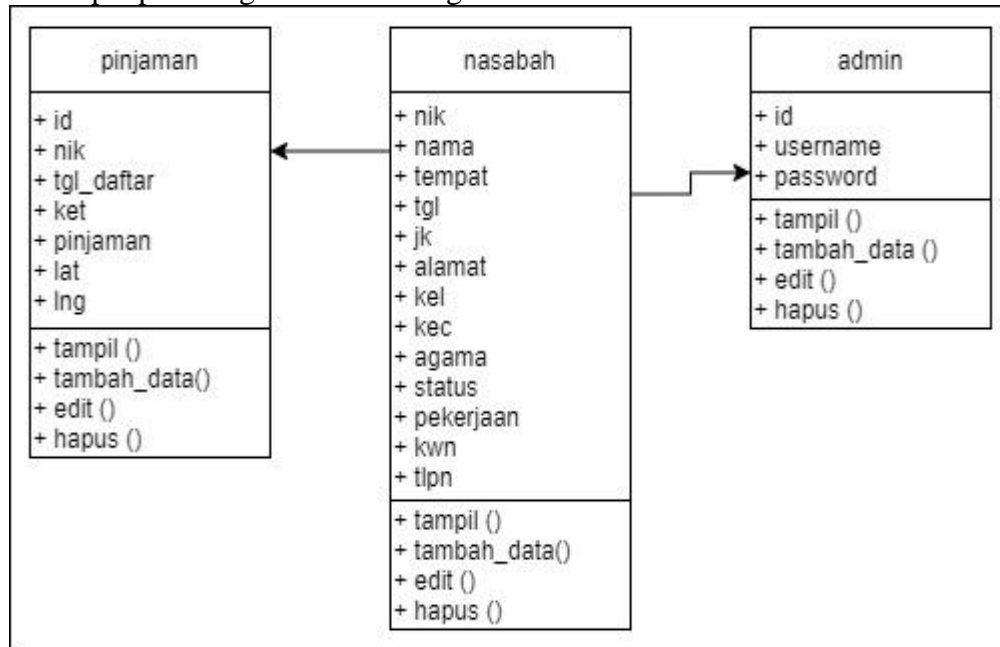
pinjaman

+ id
+ nik
+ tgl_daftar
+ ket
+ pinjaman
+ lat
+ lng

+ tampil ()
+ tambah_data()
+ edit ()
+ hapus ()

nasabah

+ nik
+ nama
+ tempat
+ tgl
+ jk
+ alamat
+ kel
+ kec
+ agama
+ status
+ pekerjaan
+ kwn
+ tlpn

+ tampil ()
+ tambah_data()
+ edit ()
+ hapus ()

admin

+ id
+ username
+ password

+ tampil ()
+ tambah_data ()
+ edit ()
+ hapus ()